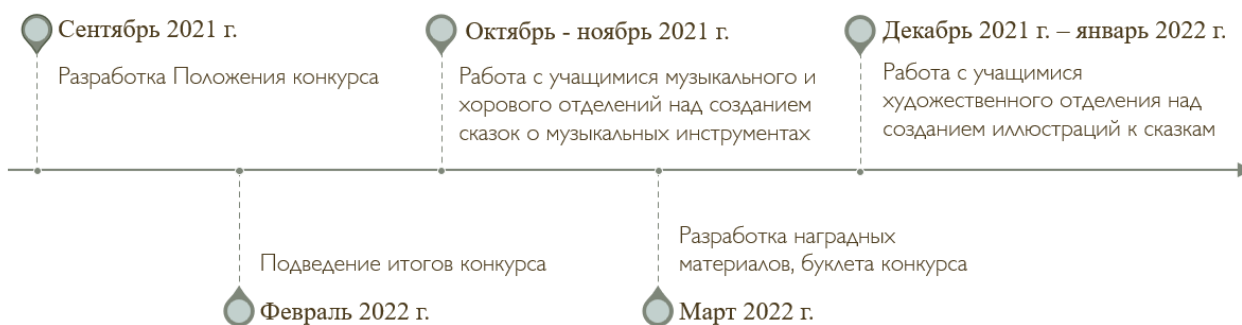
Сентябрь 2021 г.

Разработка Положения конкурса

Октябрь - ноябрь 2021 г.

Работа с учащимися музыкального и хорового отделений над созданием сказок о музыкальных инструментах

Декабрь 2021 г. – январь 2022 г.

Работа с учащимися художественного отделения над созданием иллюстраций к сказкам

Подведение итогов конкурса

Февраль 2022 г.

Разработка наградных материалов, буклета конкурса

Март 2022 г.